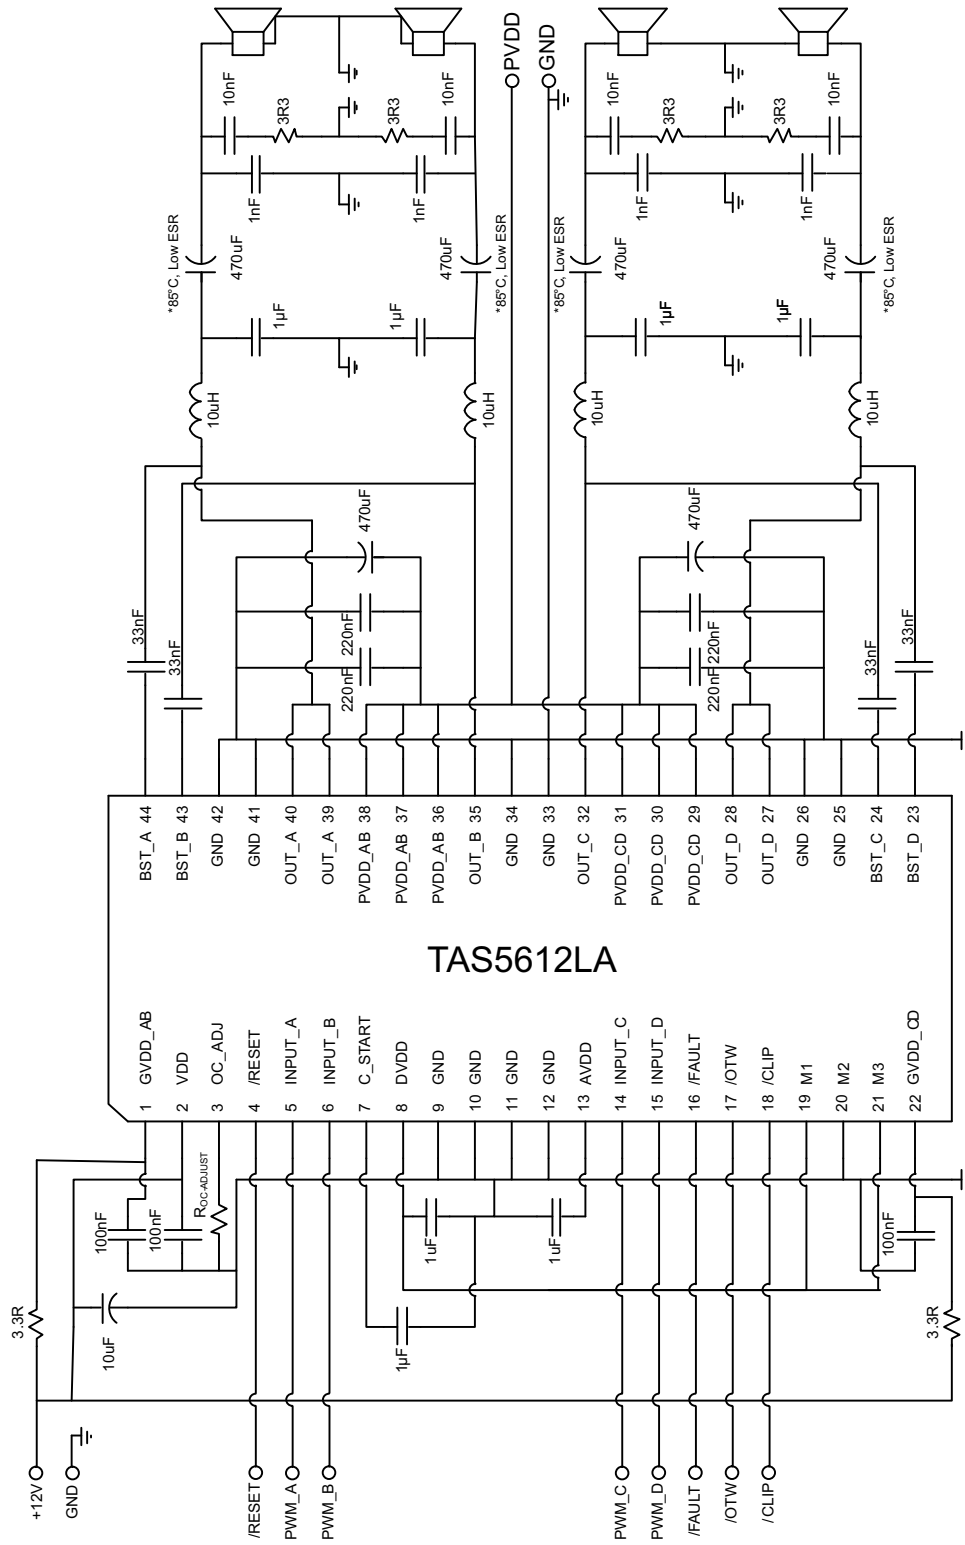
PVDD
GND
10nF
3R3
3R3
10nF
10nF
3R3
3R3
10nF
1nF
1nF
1nF
1nF
*85°C, Low ESR
470uF
470uF
*85°C, Low ESR
*85°C, Low ESR
470uF
470uF
*85°C, Low ESR
1µF
1µF
1µF
1µF
10uH
10uH
10uH
10uH
470uF
470uF
33nF
33nF
220nF
220nF
220nF
220nF
33nF
33nF

BST_A 44
BST_B 43
GND 42
GND 41
OUT_A 40
OUT_A 39
PVDD_AB 38
PVDD_AB 37
PVDD_AB 36
OUT_B 35
GND 34
GND 33
OUT_C 32
PVDD_CD 31
PVDD_CD 30
PVDD_CD 29
OUT_D 28
OUT_D 27
GND 26
GND 25
BST_C 24
BST_D 23

TAS5612LA

1 GVDD_AB
2 VDD
3 OC_ADJ
4 /RESET
5 INPUT_A
6 INPUT_B
7 C_START
8 DVDD
9 GND
10 GND
11 GND
12 GND
13 AVDD
14 INPUT_C
15 INPUT_D
16 /FAULT
17 /OTW
18 /CLIP
19 M1
20 M2
21 M3
22 GVDD_CD

$R_{OC-ADJUST}$
100nF
100nF
1uF
1uF
100nF
10uF
1µF
3.3R
3.3R

+12V
GND
/RESET
PWM_A
PWM_B
PWM_C
PWM_D
/FAULT
/OTW
/CLIP